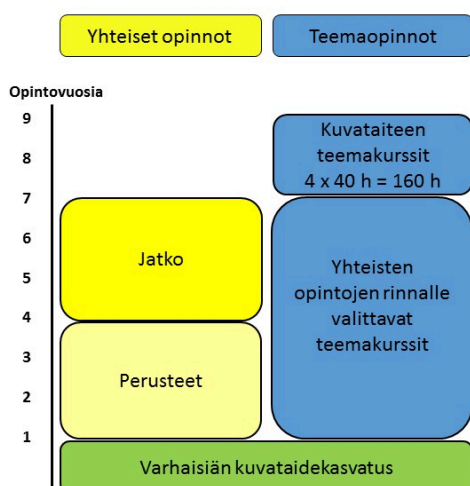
Yhteiset opinnot

Teemaopinnot

Opintovuosia

9

8

7

6

5

4

3

2

1

Kuvataiteen teemakurssit 4 x 40 h = 160 h

Jatko

Yhteisten opintojen rinnalle valittavat teemakurssit

Perusteet

Varhaisiän kuvataidekasvatus